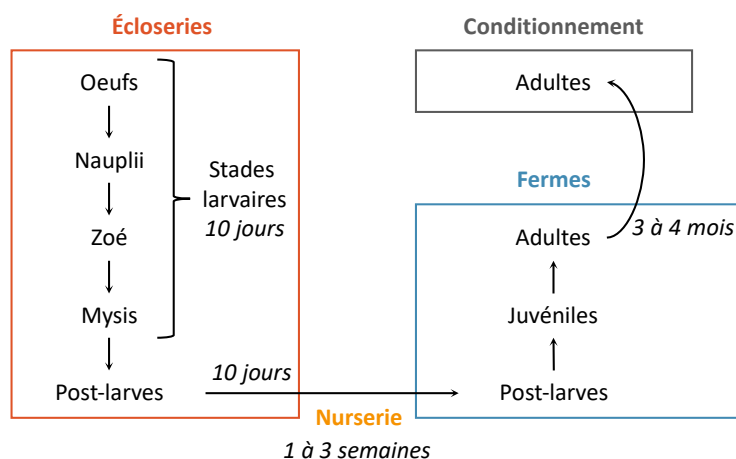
Écloseries

Oeufs

Nauplii

Zoé

Mysis

Post-larves

Stades larvaires *10 jours*

*10 jours*

Nurserie
*1 à 3 semaines*

Conditionnement

Adultes

Fermes

Adultes

Juvéniles

Post-larves

*3 à 4 mois*